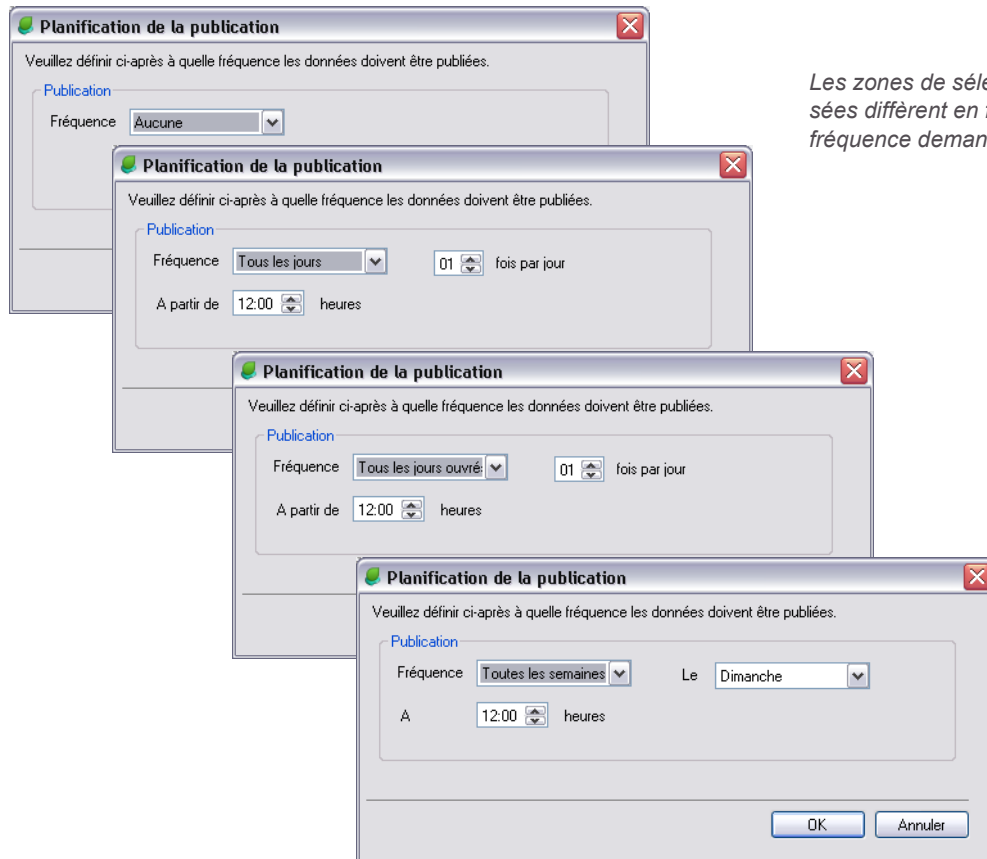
Planification de la publication

Veuillez définir ci-après à quelle fréquence les données doivent être publiées.

Publication

Fréquence Aucune

Planification de la publication

Veuillez définir ci-après à quelle fréquence les données doivent être publiées.

Publication

Fréquence Tous les jours 01 fois par jour

A partir de 12:00 heures

Planification de la publication

Veuillez définir ci-après à quelle fréquence les données doivent être publiées.

Publication

Fréquence Tous les jours ouvré 01 fois par jour

A partir de 12:00 heures

Planification de la publication

Veuillez définir ci-après à quelle fréquence les données doivent être publiées.

Publication

Fréquence Toutes les semaines Le Dimanche

A 12:00 heures

OK Annuler

Les zones de séle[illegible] sées diffèrent en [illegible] fréquence deman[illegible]